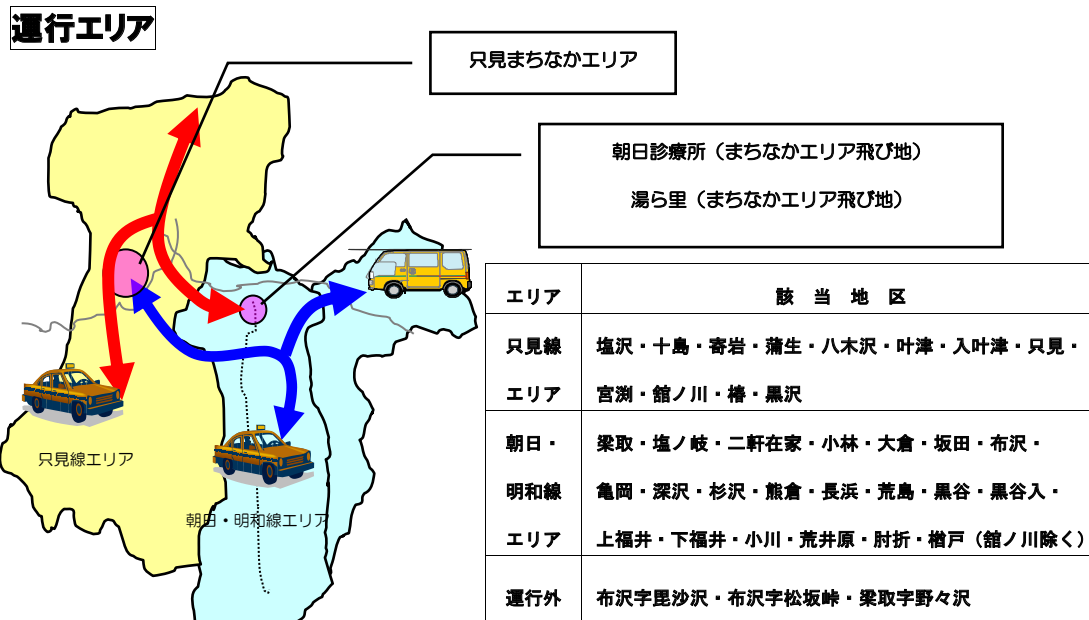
運行エリア

只見まちなかエリア

朝日診療所（まちなかエリア飛び地）

湯ら里（まちなかエリア飛び地）

只見線エリア

朝日・明和線エリア

| エリア | 該　当　地　区 |
|---|---|
| 只見線エリア | 塩沢・十島・寄岩・蒲生・八木沢・叶津・入叶津・只見・宮渕・舘ノ川・椿・黒沢 |
| 朝日・明和線エリア | 梁取・塩ノ岐・二軒在家・小林・大倉・坂田・布沢・亀岡・深沢・杉沢・熊倉・長浜・荒島・黒谷・黒谷入・上福井・下福井・小川・荒井原・肘折・楢戸（舘ノ川除く） |
| 運行外 | 布沢字毘沙沢・布沢字松坂峠・梁取字野々沢 |